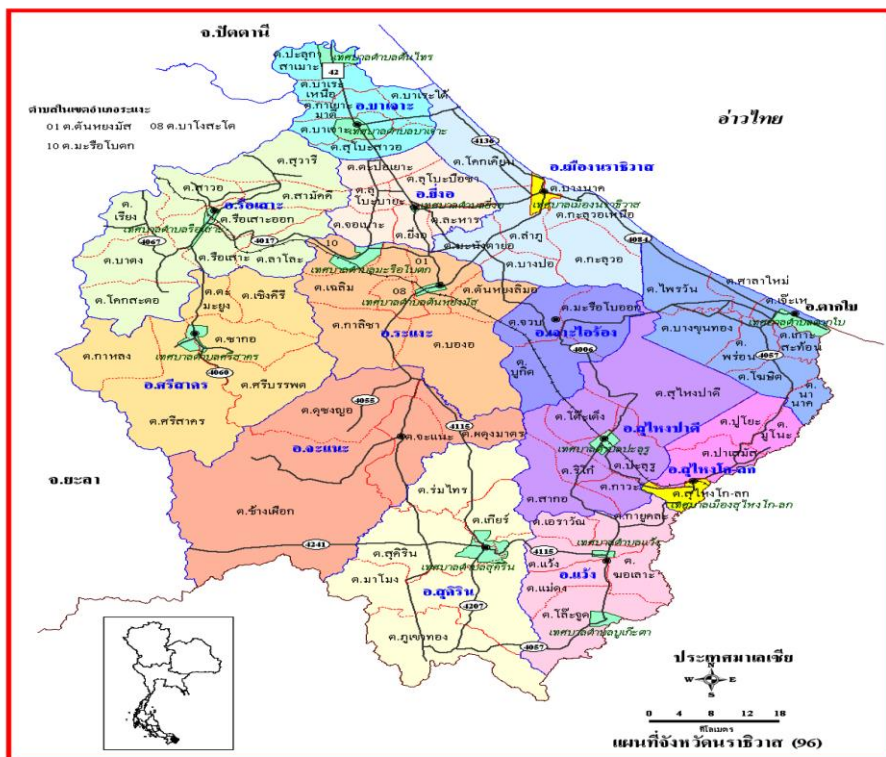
จ.ปัตตานี

ตำบลในเขตอำเภอระแงะ
01 ต.ตันหยงมัส 08 ต.บาโงสะโต
10 ต.มะรือโบตก

อ่าวไทย

ต.ปะลุกาสาเมาะ
เทศบาลตำบลตันหยง
42
ต.บาเระเหนือ
ต.บาเระใต้
ต.กายูคละ
อ.บาเจาะ
ต.บาเจาะ
เทศบาลตำบลบาเจาะ
ต.ลุโบะสาวอ
4136
ต.โคกเคียน
อ.เมืองนราธิวาส
ต.บางนาค
เทศบาลเมืองนราธิวาส
ต.กะลุวอเหนือ
ต.สุวารี
ต.ตะปอเยาะ
ต.ลุโบะบือซา
ต.สาวอ
ต.สามัคคี
อ.รือเสาะ
ต.ลุโบะบายะ
อ.ยี่งอ
เทศบาลตำบลยี่งอ
ต.เรียง
ต.รือเสาะออก
เทศบาลตำบลรือเสาะ
ต.ละหาร
4067
4017
ต.จอเบาะ
ต.ยี่งอ
ต.ลำภู
4084
ต.บาตง
ต.รือเสาะ
ต.ลาโละ
10
ต.มะนังตายอ
ต.กะลุวอ
เทศบาลตำบลมะรือโบตก
01
ต.บางปอ
ต.ไพรวัน
ต.ศาลาใหม่
ต.โคกสะตอ
ต.ตะมะยูง
ต.เชิงคีรี
ต.เฉลิม
08
ต.ตันหยงลิมอ
ต.เจ๊ะเห
เทศบาลตำบลตันหยงมัส
ต.มะรือโบออก
อ.ตากใบ
ต.กาลิซา
เทศบาลตำบลตากใบ
ต.ซากอ
ต.จวบ
อ.เจาะไอร้อง
ต.บางขุนทอง
ต.เกาะสะท้อน
ต.กาหลง
เทศบาลตำบลศรีสาคร
อ.ระแงะ
ต.บองอ
4006
ต.พร่อน
4057
4060
ต.บูกิต
ต.โฆษิต
อ.ศรีสาคร
ต.ศรีบรรพต
ต.สุไหงปาดี
ต.นานาค
4055
ต.ศรีสาคร
ต.กุซงญอ
ต.โต๊ะเด็ง
อ.สุไหงปาดี
ต.ปูโยะ
4115
ต.ผดุงมาตร
ต.จะแนะ
ต.สุไหงปาดี
อ.จะแนะ
ต.ปะลุรู
เทศบาลตำบลปะลุรู
ต.ริโก๋
ต.ปาเสมัส
อ.สุไหงโก-ลก
จ.ยะลา
ต.มูโนะ
ต.กาวะ
ต.ร่มไทร
ต.สุไหงโก-ลก
เทศบาลเมืองสุไหงโก-ลก
ต.ช้างเผือก
ต.สากอ
ต.กายูคละ
ต.เกียร์
ต.เอราวัณ
4241
เทศบาลตำบลแว้ง
4115
ต.สุคิริน
ต.แว้ง
ต.ฆอเลาะ
เทศบาลตำบลสุคิริน
อ.แว้ง
ต.มาโมง
อ.สุคิริน
ต.แม่ดง
4207
ต.โล๊ะจูด
เทศบาลตำบลบูเก๊ะตา
ต.ภูเขาทอง
4057
ประเทศมาเลเซีย
N
W E
S
0 4 8 12 18
กิโลเมตร
แผนที่จังหวัดนราธิวาส (96)